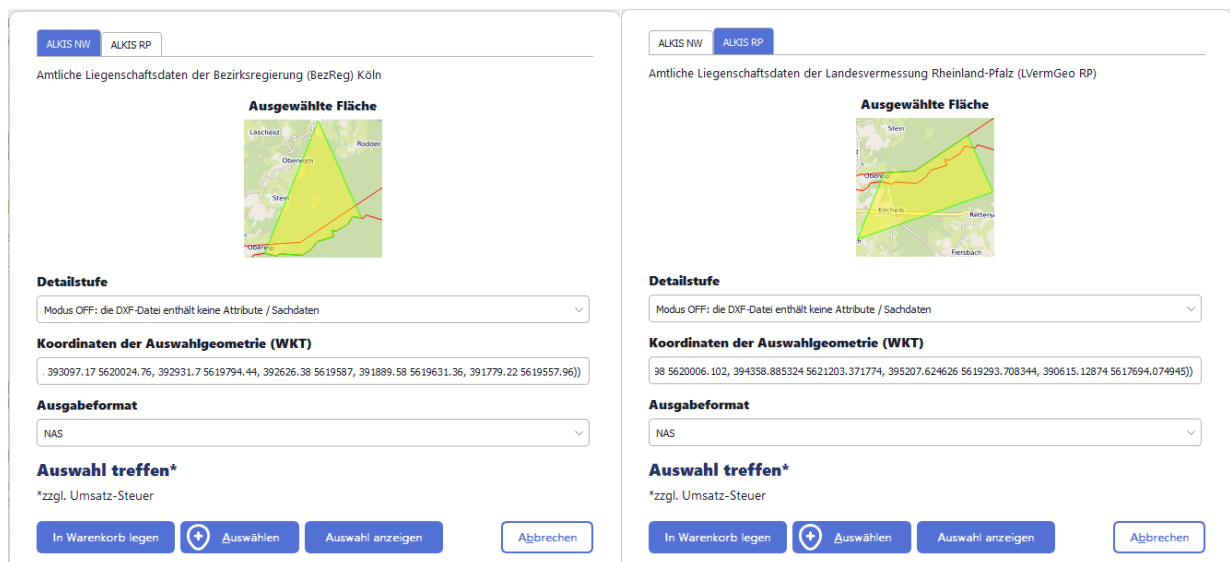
ALKIS NW | ALKIS RP

Amtliche Liegenschaftsdaten der Bezirksregierung (BezReg) Köln

Ausgewählte Fläche

Lascheid
Rodder
Oberroth
Stein
Obere

Detailstufe

Modus OFF: die DXF-Datei enthält keine Attribute / Sachdaten

Koordinaten der Auswahlgeometrie (WKT)

. 393097.17 5620024.76, 392931.7 5619794.44, 392626.38 5619587, 391889.58 5619631.36, 391779.22 5619557.96))

Ausgabeformat

NAS

Auswahl treffen*

*zzgl. Umsatz-Steuer

In Warenkorb legen | Auswählen | Auswahl anzeigen | Abbrechen

ALKIS NW | ALKIS RP

Amtliche Liegenschaftsdaten der Landesvermessung Rheinland-Pfalz (LVermGeo RP)

Ausgewählte Fläche

Stein
Obere
Kirchelb
Rüttersc
Fiersbach

Detailstufe

Modus OFF: die DXF-Datei enthält keine Attribute / Sachdaten

Koordinaten der Auswahlgeometrie (WKT)

98 5620006.102, 394358.885324 5621203.371774, 395207.624626 5619293.708344, 390615.12874 5617694.074945))

Ausgabeformat

NAS

Auswahl treffen*

*zzgl. Umsatz-Steuer

In Warenkorb legen | Auswählen | Auswahl anzeigen | Abbrechen